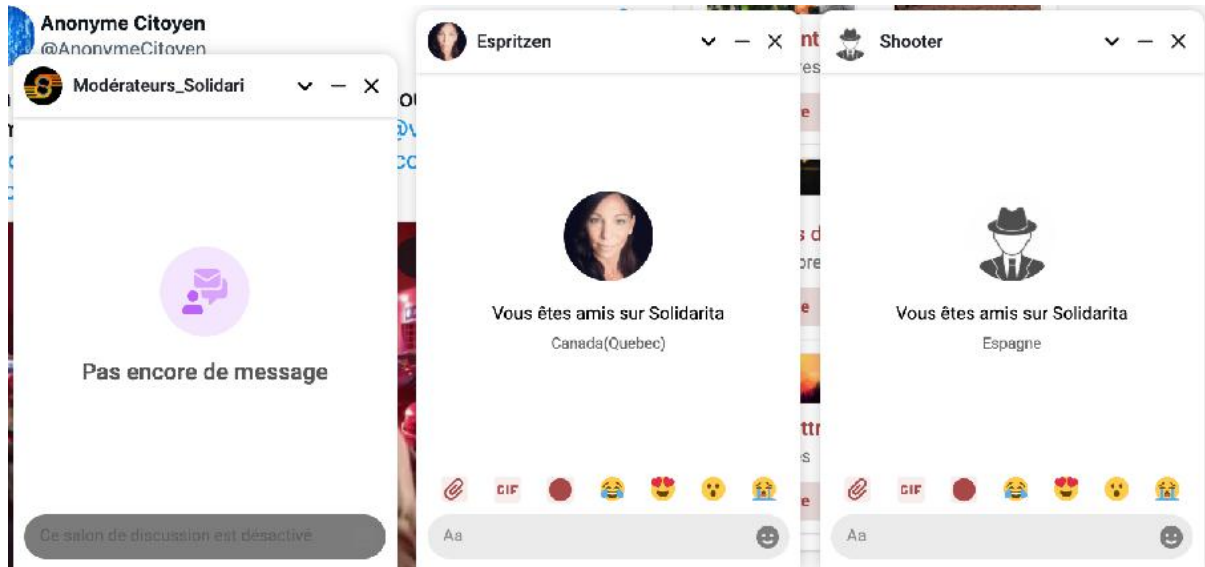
Anonyme Citoyen
@AnonymeCitoyen

Modérateurs_Solidari

Pas encore de message

Ce salon de discussion est désactivé

Espritzen

Vous êtes amis sur Solidarita
Canada(Quebec)

GIF

Aa

Shooter

Vous êtes amis sur Solidarita
Espagne

GIF

Aa